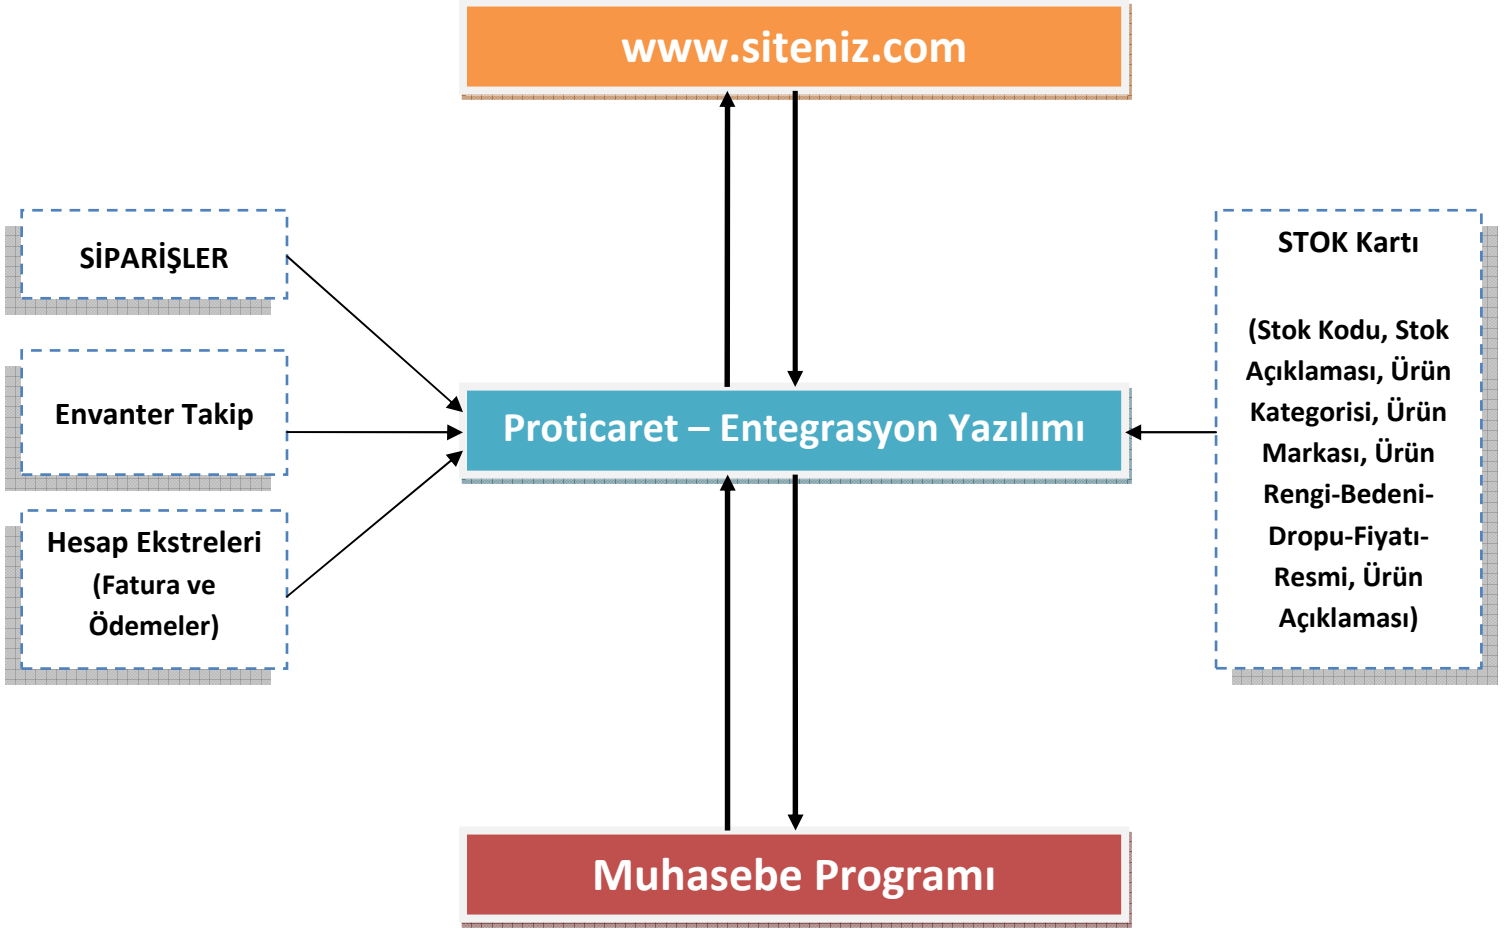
www.siteniz.com

SİPARİŞLER

Envanter Takip

Hesap Ekstreleri (Fatura ve Ödemeler)

Proticaret – Entegrasyon Yazılımı

STOK Kartı

(Stok Kodu, Stok Açıklaması, Ürün Kategorisi, Ürün Markası, Ürün Rengi-Bedeni-Dropu-Fiyatı-Resmi, Ürün Açıklaması)

Muhasebe Programı